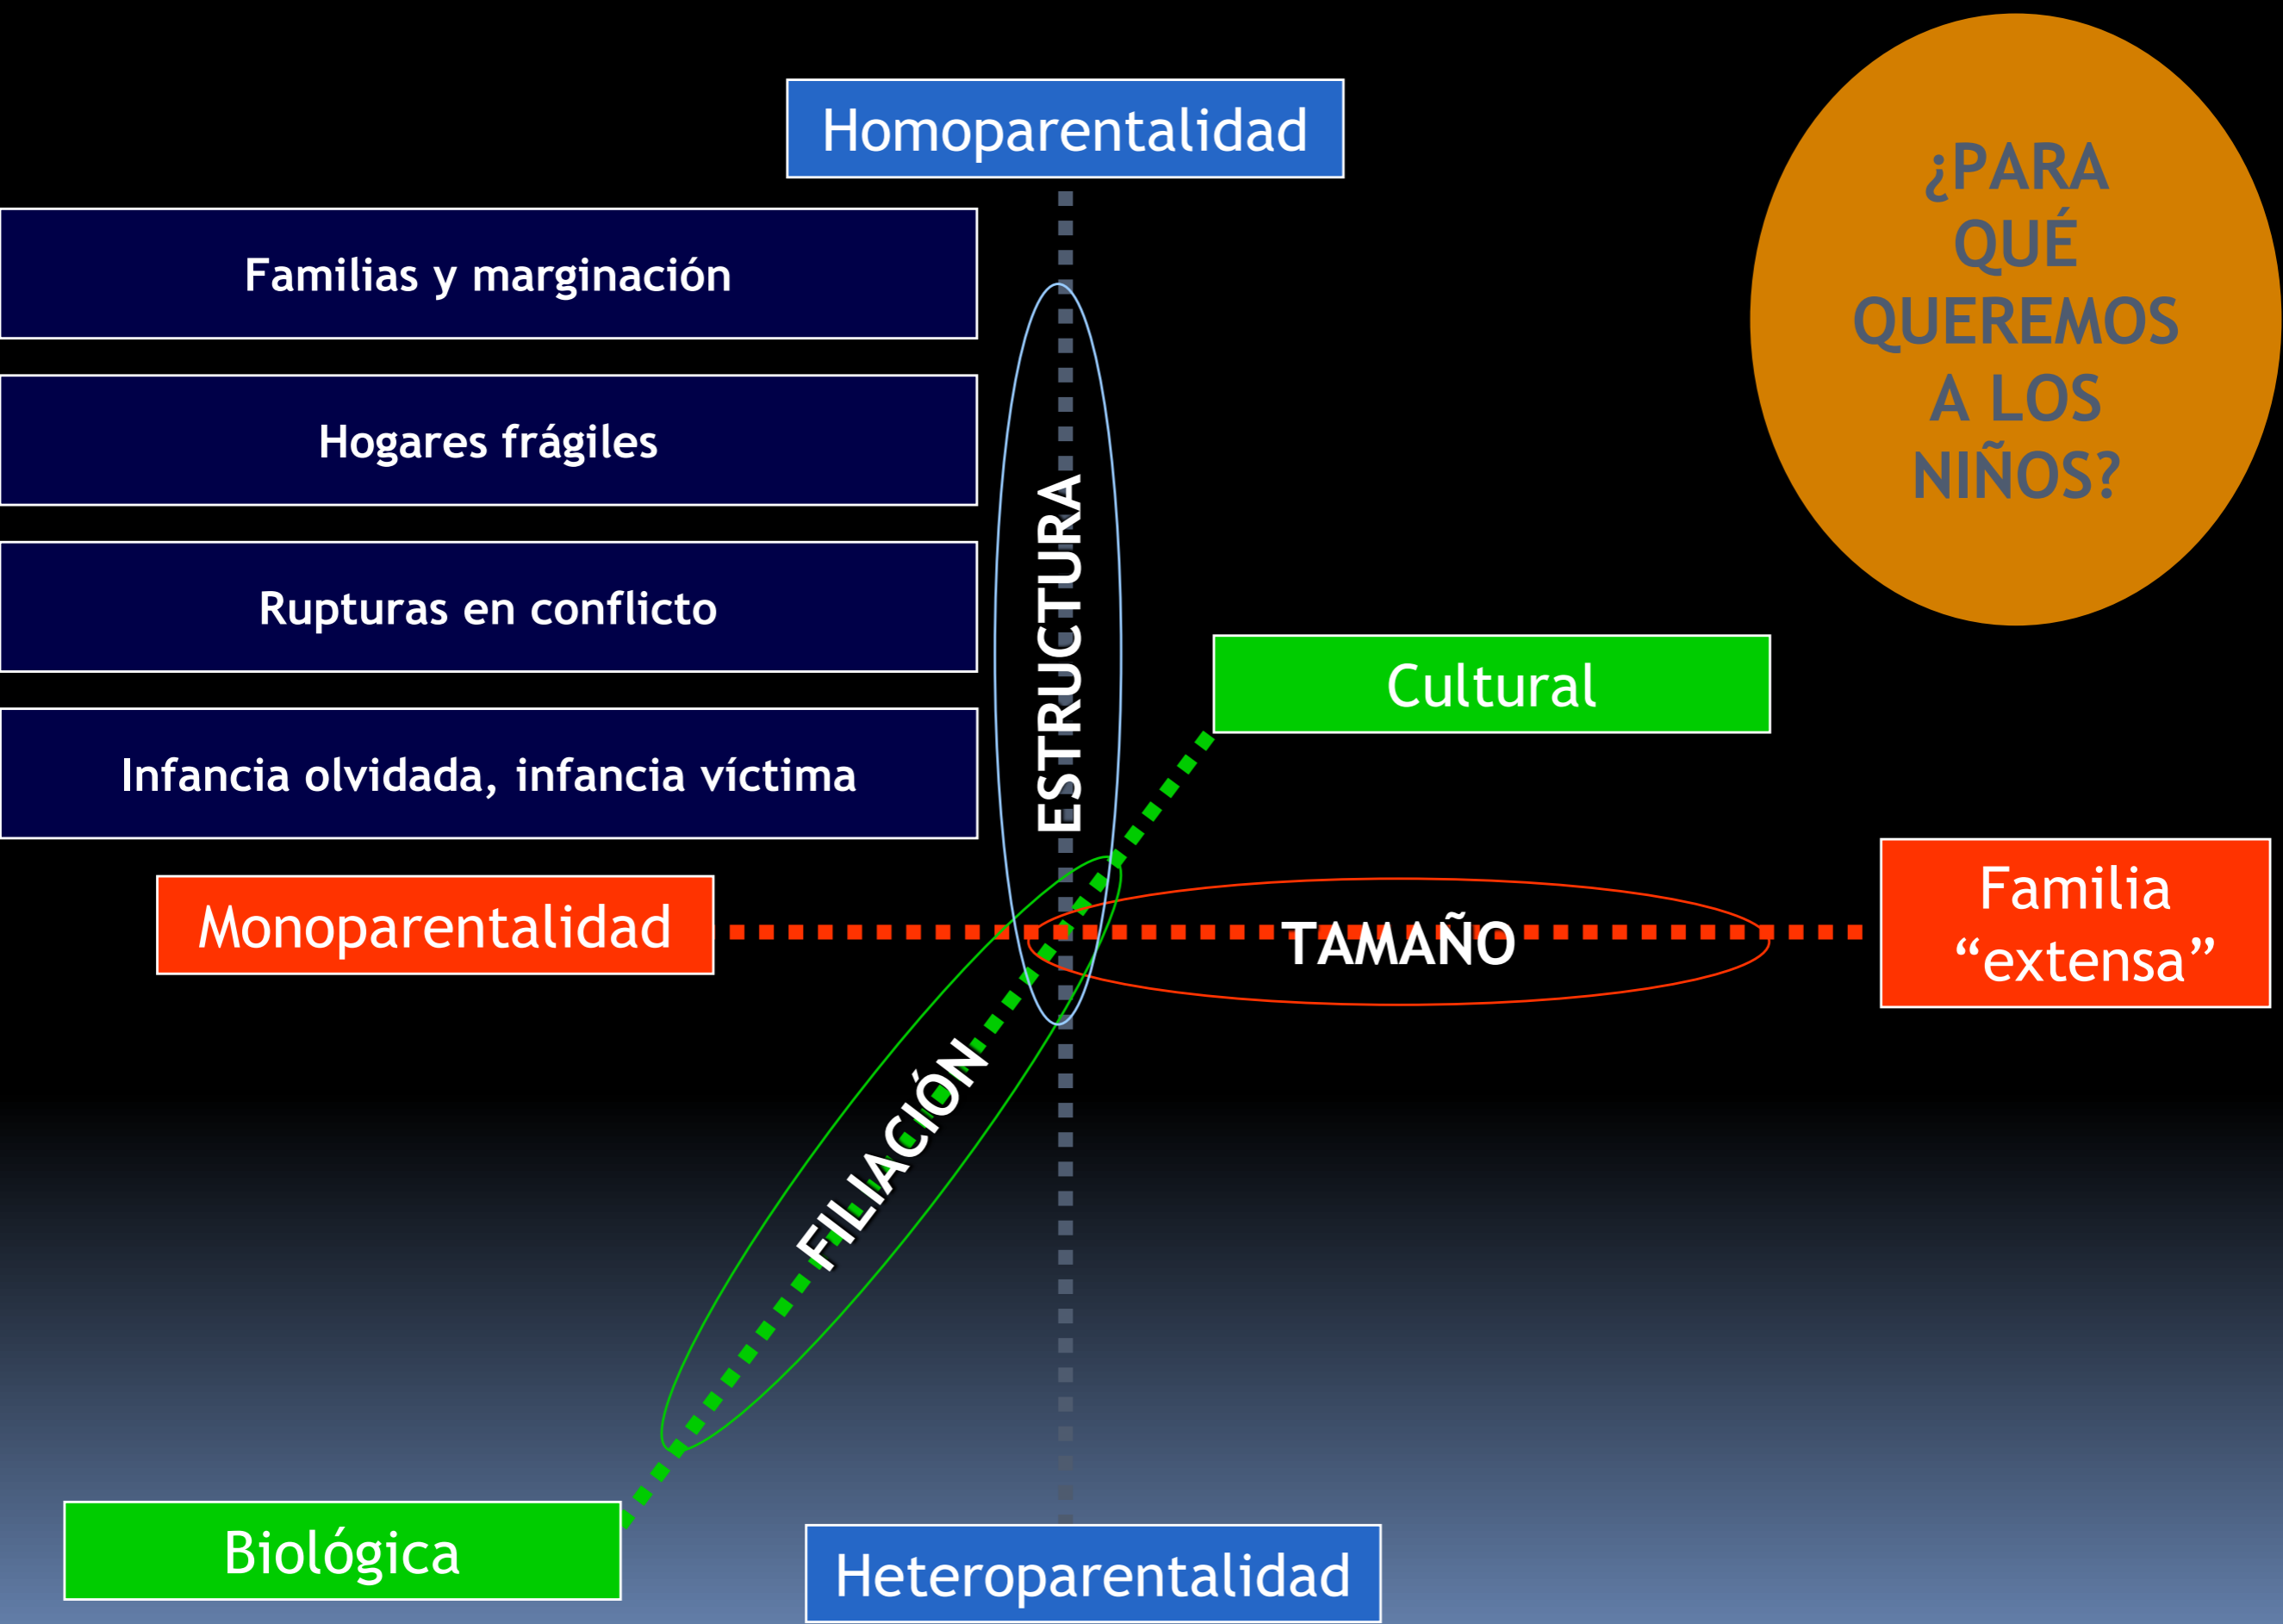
Homoparentalidad

¿PARA QUÉ QUEREMOS A LOS NIÑOS?

Familias y marginación

Hogares frágiles

Rupturas en conflicto

Infancia olvidada, infancia víctima

ESTRUCTURA

Cultural

Monoparentalidad

TAMAÑO

Familia “extensa”

FILIACIÓN

Biológica

Heteroparentalidad